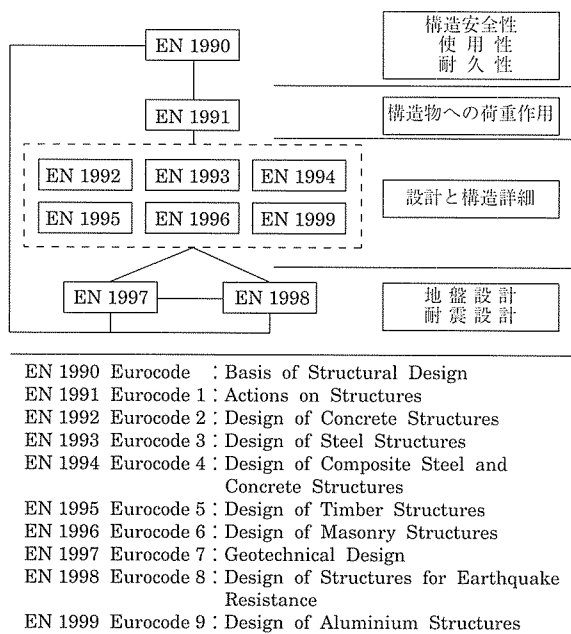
EN 1990

構造安全性
使用性
耐久性

EN 1991

構造物への荷重作用

EN 1992 EN 1993 EN 1994
EN 1995 EN 1996 EN 1999

設計と構造詳細

EN 1997 EN 1998

地盤設計
耐震設計

EN 1990 Eurocode : Basis of Structural Design
EN 1991 Eurocode 1 : Actions on Structures
EN 1992 Eurocode 2 : Design of Concrete Structures
EN 1993 Eurocode 3 : Design of Steel Structures
EN 1994 Eurocode 4 : Design of Composite Steel and Concrete Structures
EN 1995 Eurocode 5 : Design of Timber Structures
EN 1996 Eurocode 6 : Design of Masonry Structures
EN 1997 Eurocode 7 : Geotechnical Design
EN 1998 Eurocode 8 : Design of Structures for Earthquake Resistance
EN 1999 Eurocode 9 : Design of Aluminium Structures